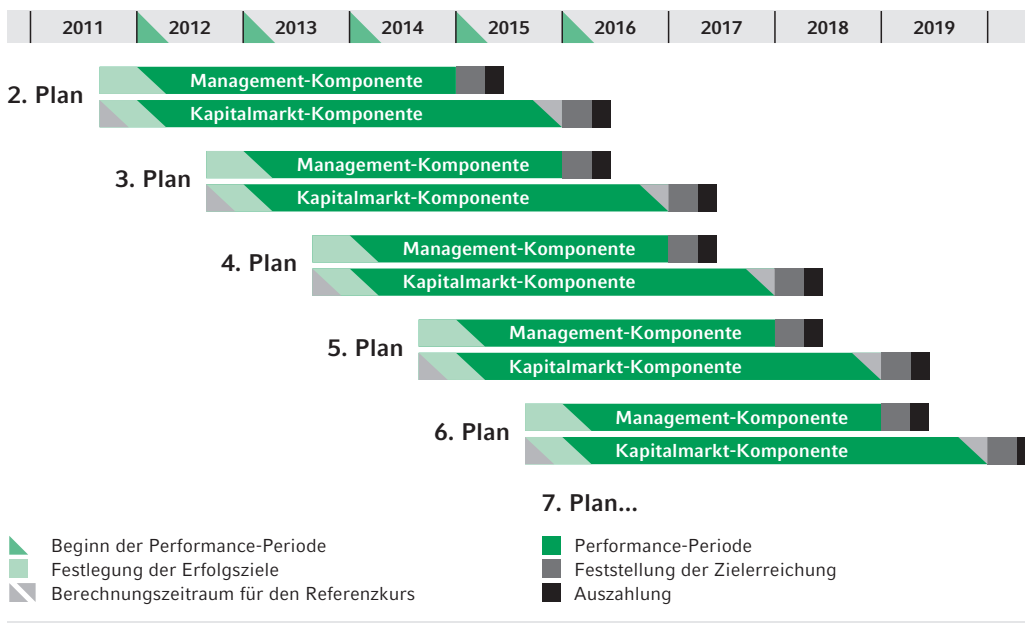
| 2011 | 2012 | 2013 | 2014 | 2015 | 2016 | 2017 | 2018 | 2019 |
|---|---|---|---|---|---|---|---|---|

2. Plan
Management-Komponente
Kapitalmarkt-Komponente

3. Plan
Management-Komponente
Kapitalmarkt-Komponente

4. Plan
Management-Komponente
Kapitalmarkt-Komponente

5. Plan
Management-Komponente
Kapitalmarkt-Komponente

6. Plan
Management-Komponente
Kapitalmarkt-Komponente

7. Plan...

Beginn der Performance-Periode
Festlegung der Erfolgsziele
Berechnungszeitraum für den Referenzkurs
Performance-Periode
Feststellung der Zielerreichung
Auszahlung